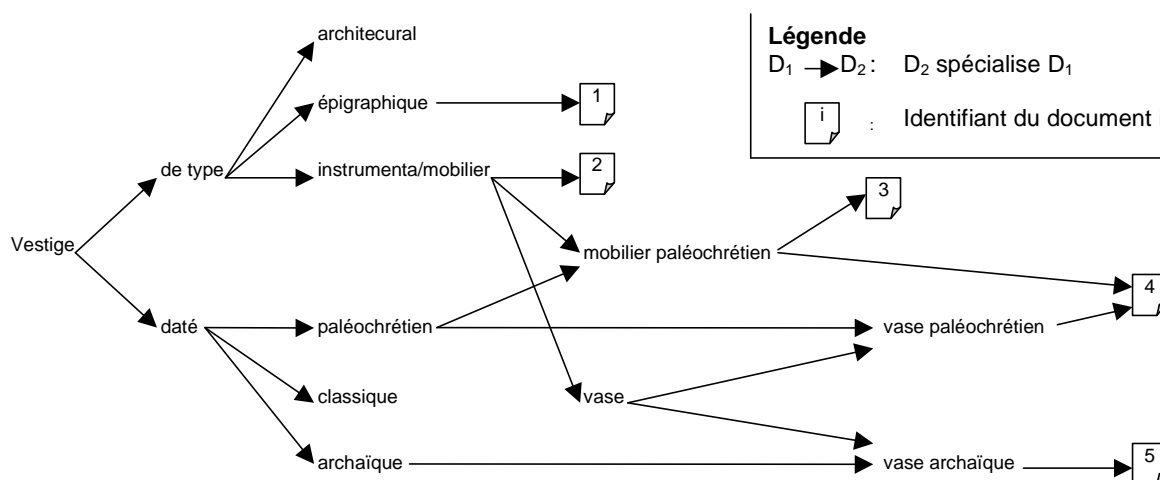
Légende
$D_1 \rightarrow D_2$ : $D_2$ spécialise $D_1$
i : Identifiant du document

architecural
épigraphique
1
de type
instrumenta/mobilier
2
3
Vestige
mobilier paléochrétien
4
daté
paléochrétien
vase paléochrétien
classique
vase
archaïque
vase archaïque
5